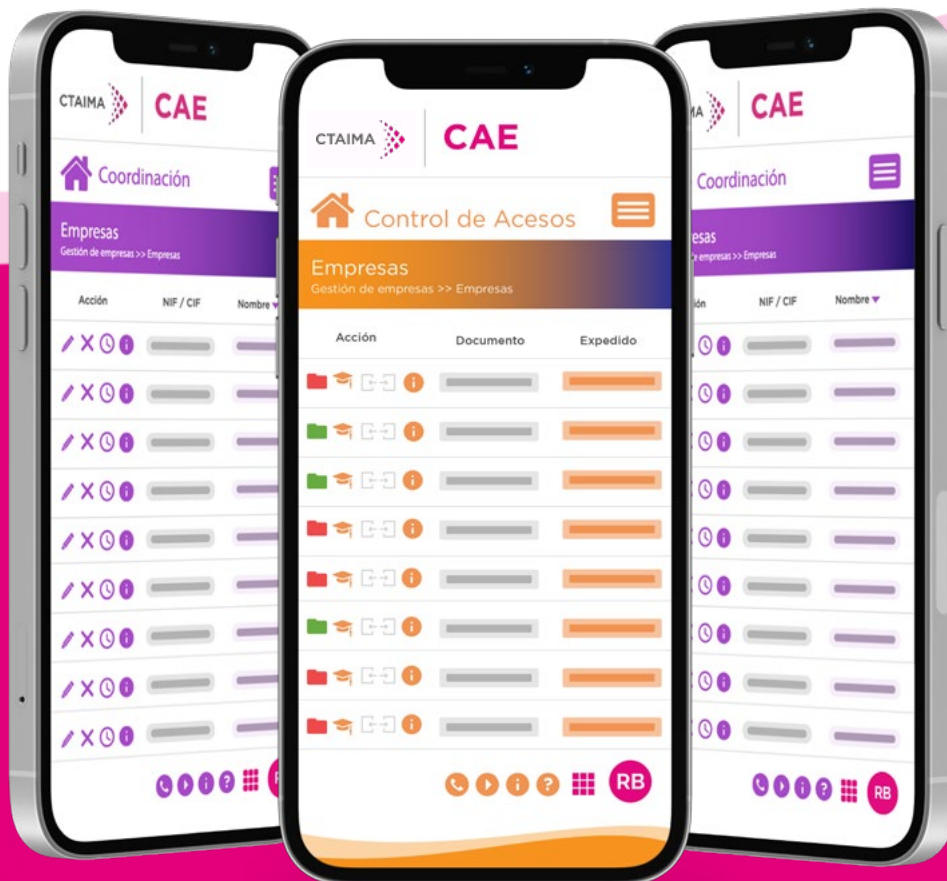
CTAIMA CAE

Coordinación

Empresas
Gestión de empresas >> Empresas

| Acción | NIF / CIF | Nombre |
|---|---|---|

CTAIMA CAE

Control de Acesos

Empresas
Gestión de empresas >> Empresas

| Acción | Documento | Expedido |
|---|---|---|

RB

CAE

Coordinación

esas
e empresas >> Empresas

| ión | NIF / CIF | Nombre |
|---|---|---|

RB